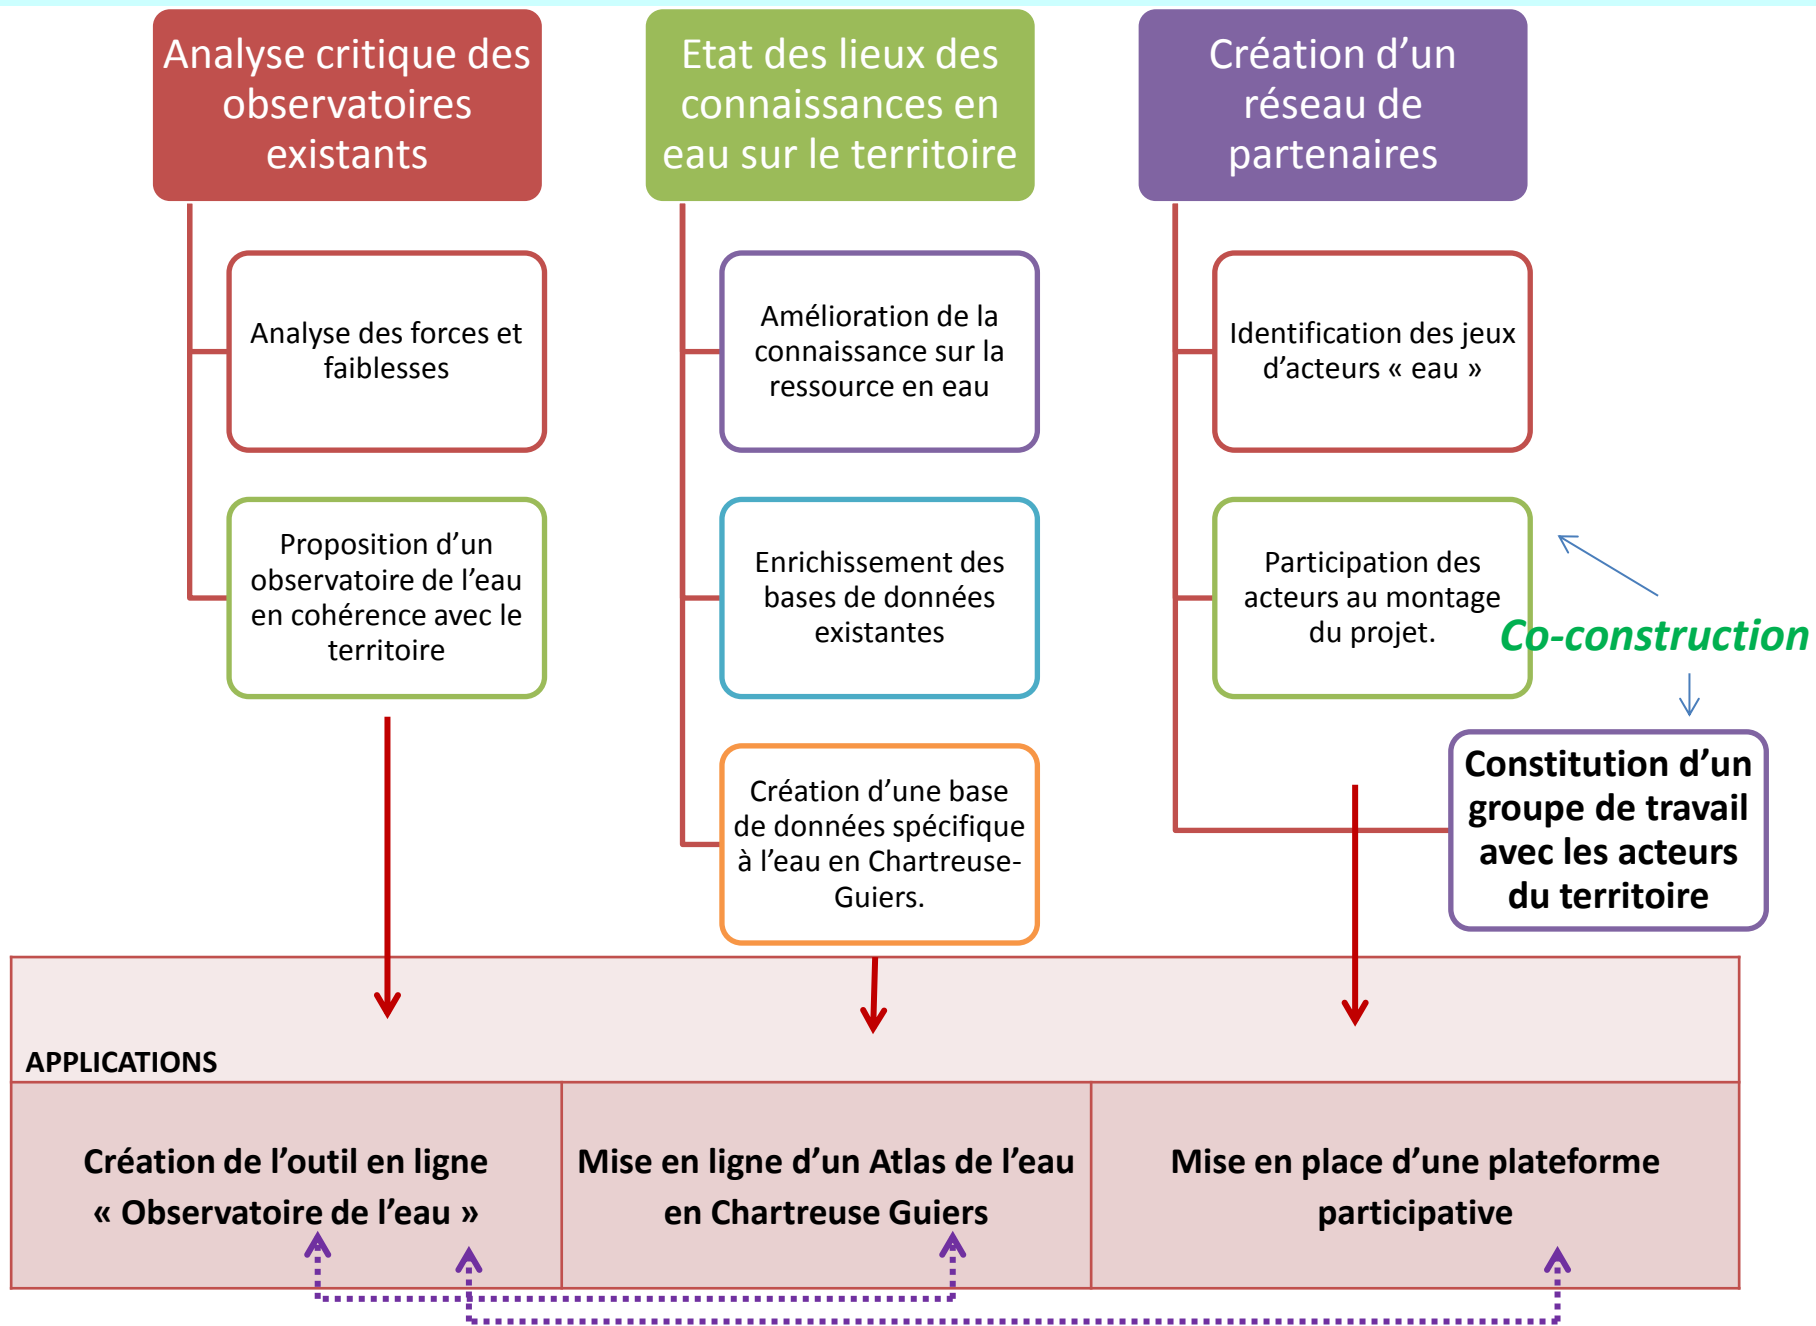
Analyse critique des observatoires existants

Analyse des forces et faiblesses

Proposition d’un observatoire de l’eau en cohérence avec le territoire

Etat des lieux des connaissances en eau sur le territoire

Amélioration de la connaissance sur la ressource en eau

Enrichissement des bases de données existantes

Création d’une base de données spécifique à l’eau en Chartreuse-Guiers.

Création d’un réseau de partenaires

Identification des jeux d’acteurs « eau »

Participation des acteurs au montage du projet.

Co-construction

Constitution d’un groupe de travail avec les acteurs du territoire

APPLICATIONS

| Création de l’outil en ligne « Observatoire de l’eau » | Mise en ligne d’un Atlas de l’eau en Chartreuse Guiers | Mise en place d’une plateforme participative |